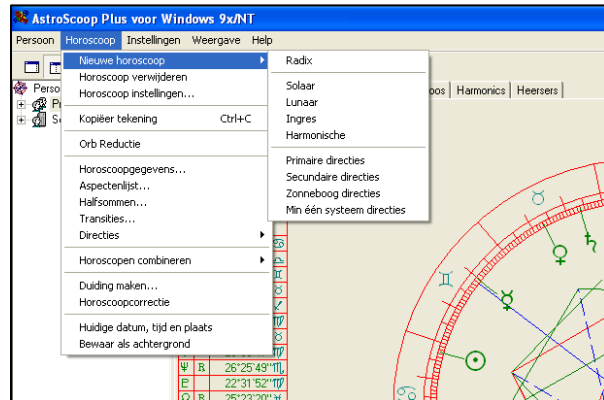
AstroScoop Plus voor Windows 9x/NT

Persoon Horoscoop Instellingen Weergave Help

Nieuwe horoscoop
Horoscoop verwijderen
Horoscoop instellingen...
Kopiëer tekening Ctrl+C
Orb Reductie
Horoscoopgegevens...
Aspectenlijst...
Halfsommen...
Transities...
Directies
Horoscopen combineren
Duiding maken...
Horoscoopcorrectie
Huidige datum, tijd en plaats
Bewaar als achtergrond

Radix
Solaar
Lunaar
Ingres
Harmonische
Primaire directies
Secundaire directies
Zonneboog directies
Min één systeem directies

Perso
oos Harmonics Heersers

26°25'49"
22°31'52"
25°23'20"
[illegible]